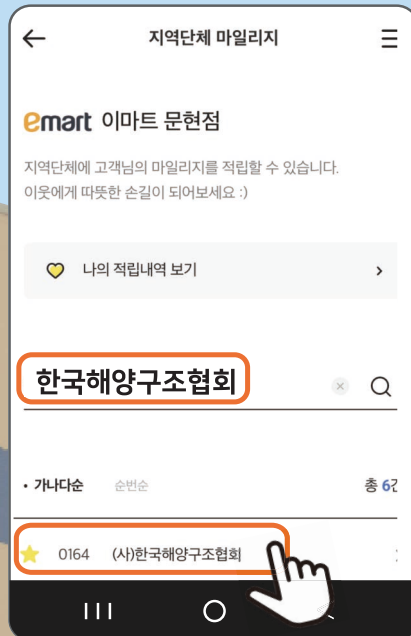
←
지역단체 마일리지
☰

emart 이마트 문현점

지역단체에 고객님의 마일리지를 적립할 수 있습니다.
이웃에게 따뜻한 손길이 되어보세요 :)

나의 적립내역 보기 ›

한국해양구조협회

• 가나다순 순번순 총 6건

0164 (사)한국해양구조협회